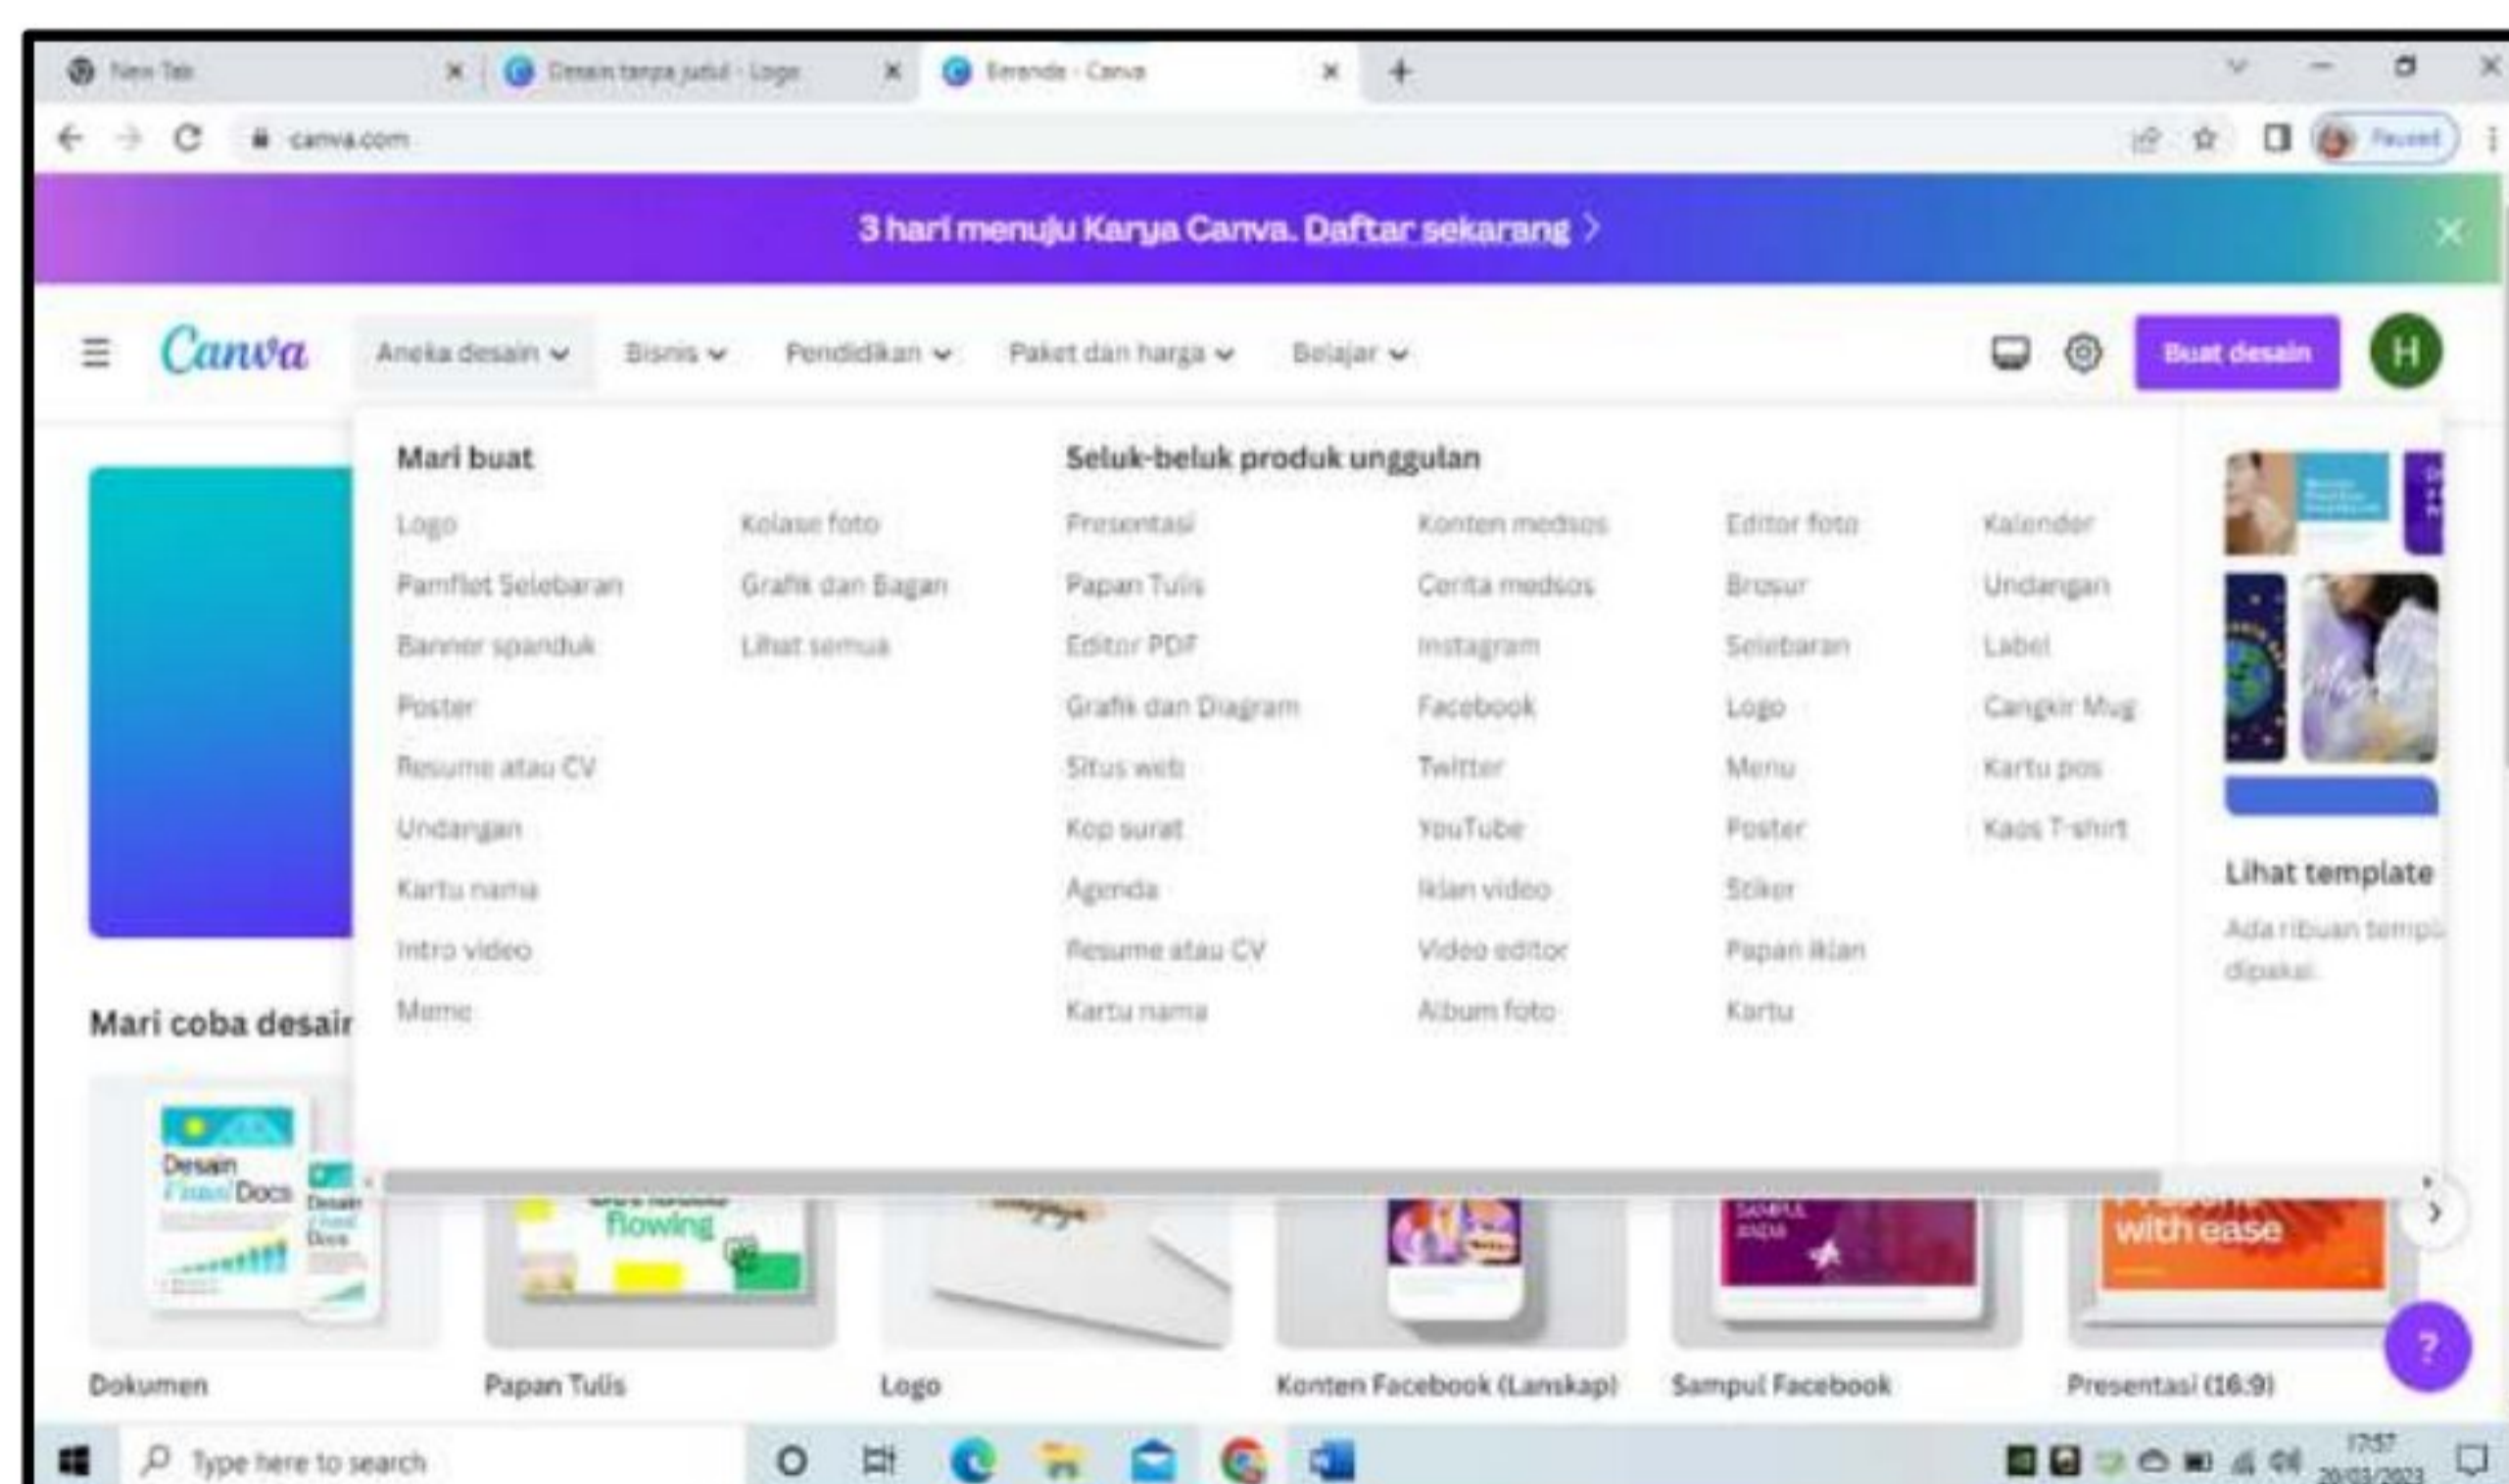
New Tab
Desain tanpa judul - Logo
Beranda - Canva
canva.com
Paused

3 hari menuju Karya Canva. Daftar sekarang >

Canva
Aneka desain
Bisnis
Pendidikan
Paket dan harga
Belajar
Buat desain
H

Mari buat
Logo
Pamflet Selebaran
Banner spanduk
Poster
Resume atau CV
Undangan
Kartu nama
Intro video
Meme
Kolase foto
Grafik dan Bagan
Lihat semua

Seluk-beluk produk unggulan
Presentasi
Papan Tulis
Editor PDF
Grafik dan Diagram
Situs web
Kop surat
Agenda
Resume atau CV
Kartu nama
Konten medsos
Cerita medsos
Instagram
Facebook
Twitter
YouTube
Iklan video
Video editor
Album foto
Editor foto
Brosur
Selebaran
Logo
Menu
Poster
Stiker
Papan iklan
Kartu
Kalender
Undangan
Label
Cangkir Mug
Kartu pos
Kaos T-shirt

Lihat template
Ada ribuan templ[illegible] dipakai.

Mari coba desai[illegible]

Desain Docs
flowing
with ease

Dokumen
Papan Tulis
Logo
Konten Facebook (Lanskap)
Sampul Facebook
Presentasi (16:9)

Type here to search
17:57
20/03/2023